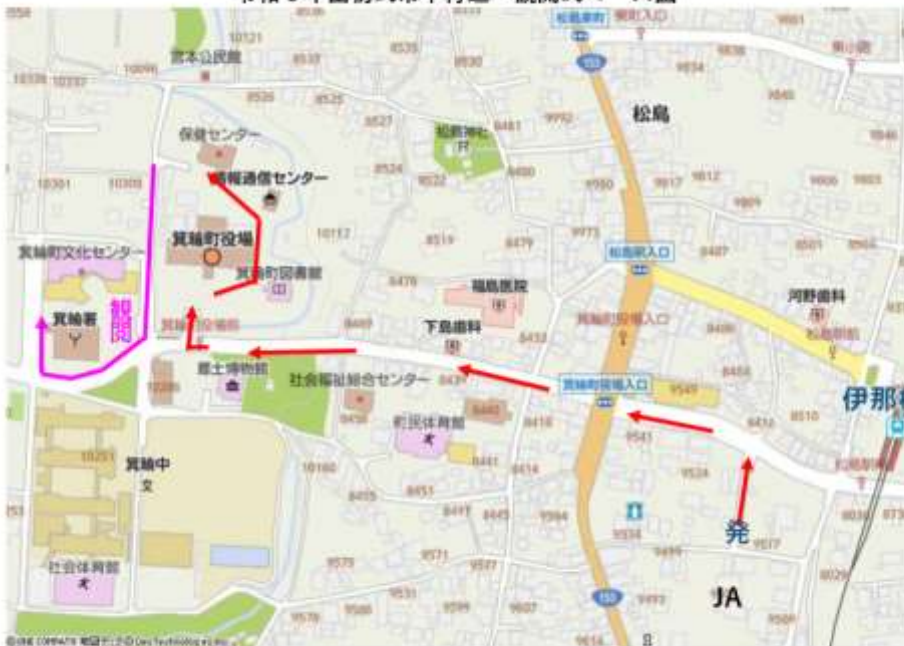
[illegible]
宮本公民館
保健センター
松島神社
情報通信センター
松島
箕輪町役場
箕輪町文化センター
箕輪町図書館
松島駅入口
河野歯科
福島医院
観閲
箕輪署
下島歯科
箕輪町役場入口
郷土博物館
社会福祉総合センター
箕輪町役場入口
伊那松
町民体育館
箕輪中
発
社会体育館
JA
153
153